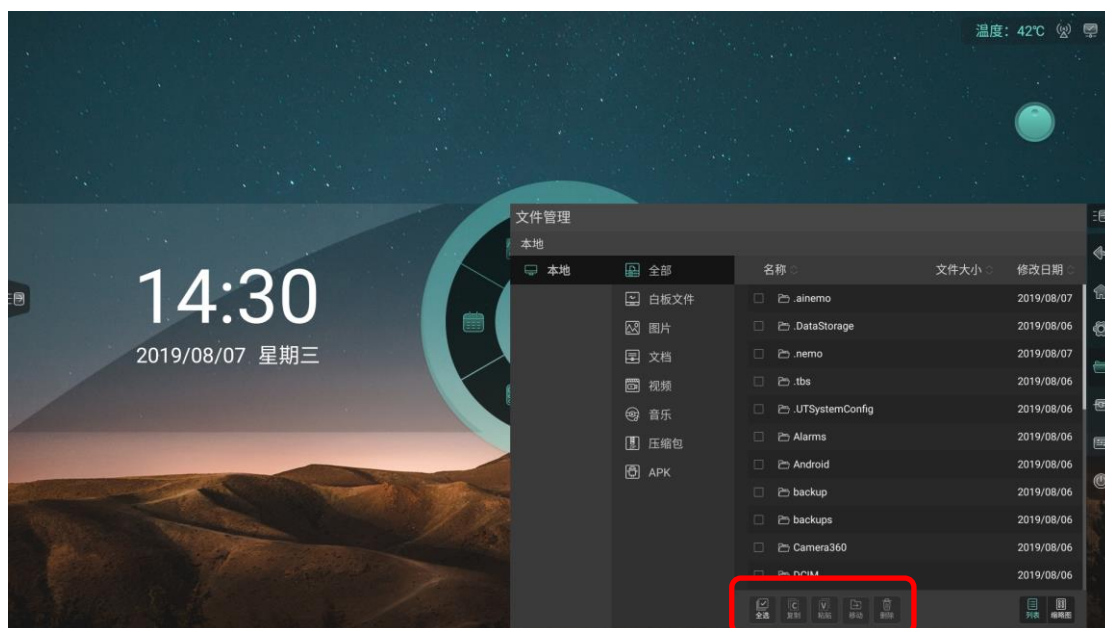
温度：42℃

14:30
2019/08/07 星期三

文件管理
本地

本地

全部
白板文件
图片
文档
视频
音乐
压缩包
APK

| 名称 | 文件大小 | 修改日期 |
|---|---|---|
| .ainemo | | 2019/08/07 |
| .DataStorage | | 2019/08/06 |
| .nemo | | 2019/08/07 |
| .tbs | | 2019/08/06 |
| .UTSystemConfig | | 2019/08/06 |
| Alarms | | 2019/08/06 |
| Android | | 2019/08/06 |
| backup | | 2019/08/06 |
| backups | | 2019/08/06 |
| Camera360 | | 2019/08/06 |
| DCIM | | 2019/08/06 |

全选 复制 粘贴 移动 删除
列表 缩略图